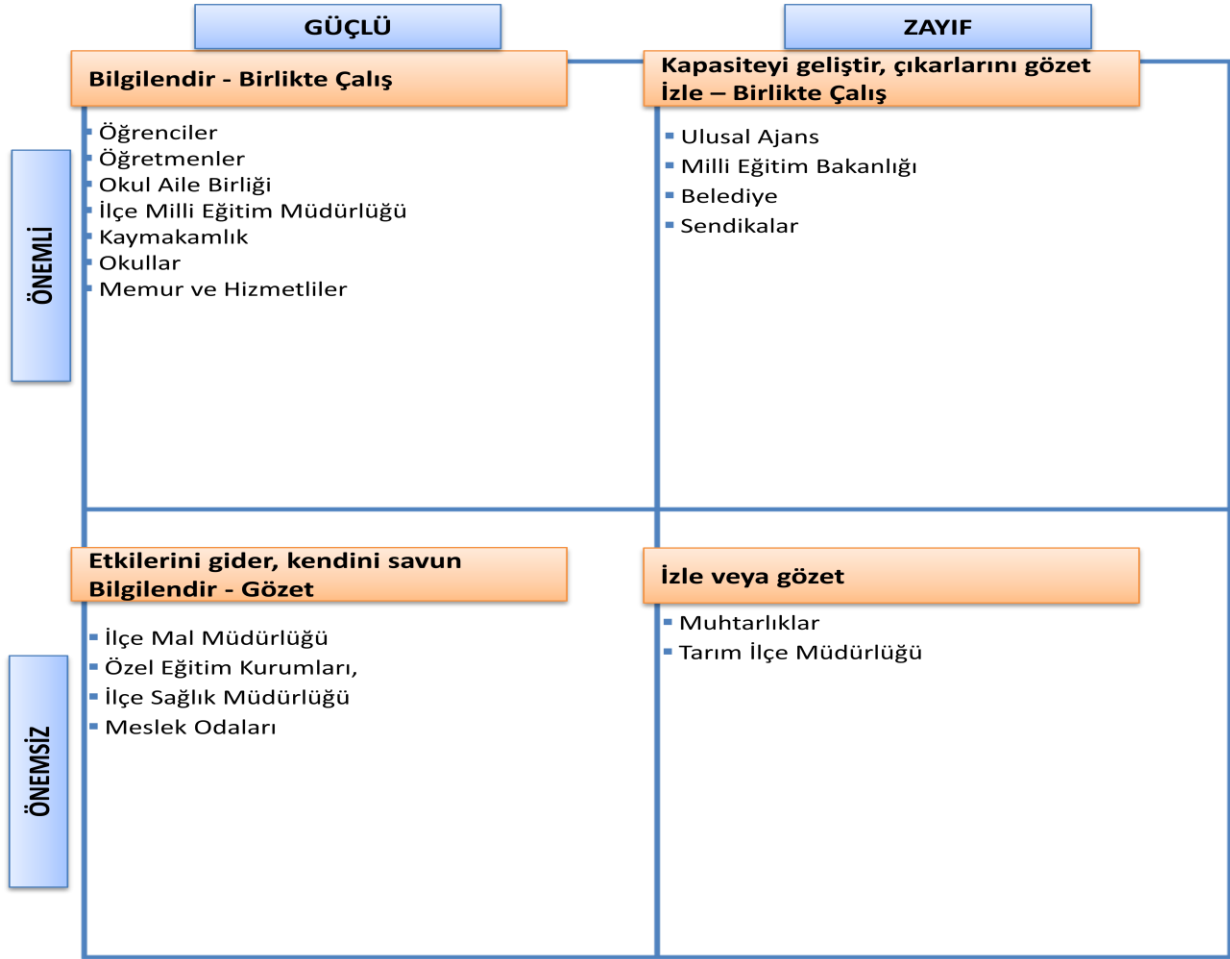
GÜÇLÜ

ZAYIF

ÖNEMLİ

Bilgilendir - Birlikte Çalış

- Öğrenciler
- Öğretmenler
- Okul Aile Birliği
- İlçe Milli Eğitim Müdürlüğü
- Kaymakamlık
- Okullar
- Memur ve Hizmetliler

Kapasiteyi geliştir, çıkarlarını gözet
İzle – Birlikte Çalış

- Ulusal Ajans
- Milli Eğitim Bakanlığı
- Belediye
- Sendikalar

ÖNEMSİZ

Etkilerini gider, kendini savun
Bilgilendir - Gözet

- İlçe Mal Müdürlüğü
- Özel Eğitim Kurumları,
- İlçe Sağlık Müdürlüğü
- Meslek Odaları

İzle veya gözet

- Muhtarlıklar
- Tarım İlçe Müdürlüğü